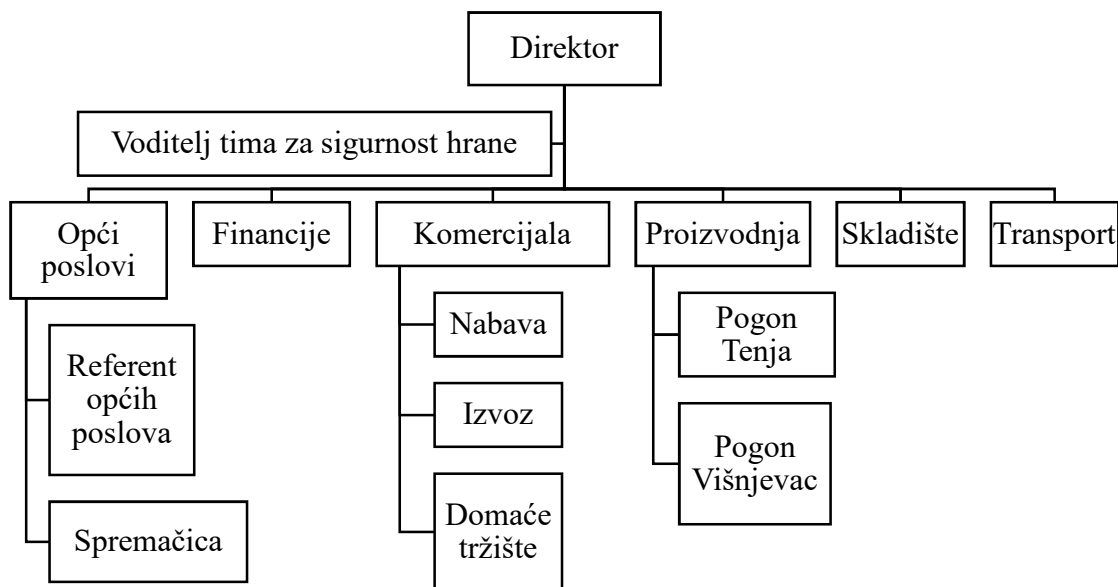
Direktor

Voditelj tima za sigurnost hrane

Opći poslovi

Financije

Komercijala

Proizvodnja

Skladište

Transport

Referent općih poslova

Spremačica

Nabava

Izvoz

Domaće tržište

Pogon Tenja

Pogon Višnjevac